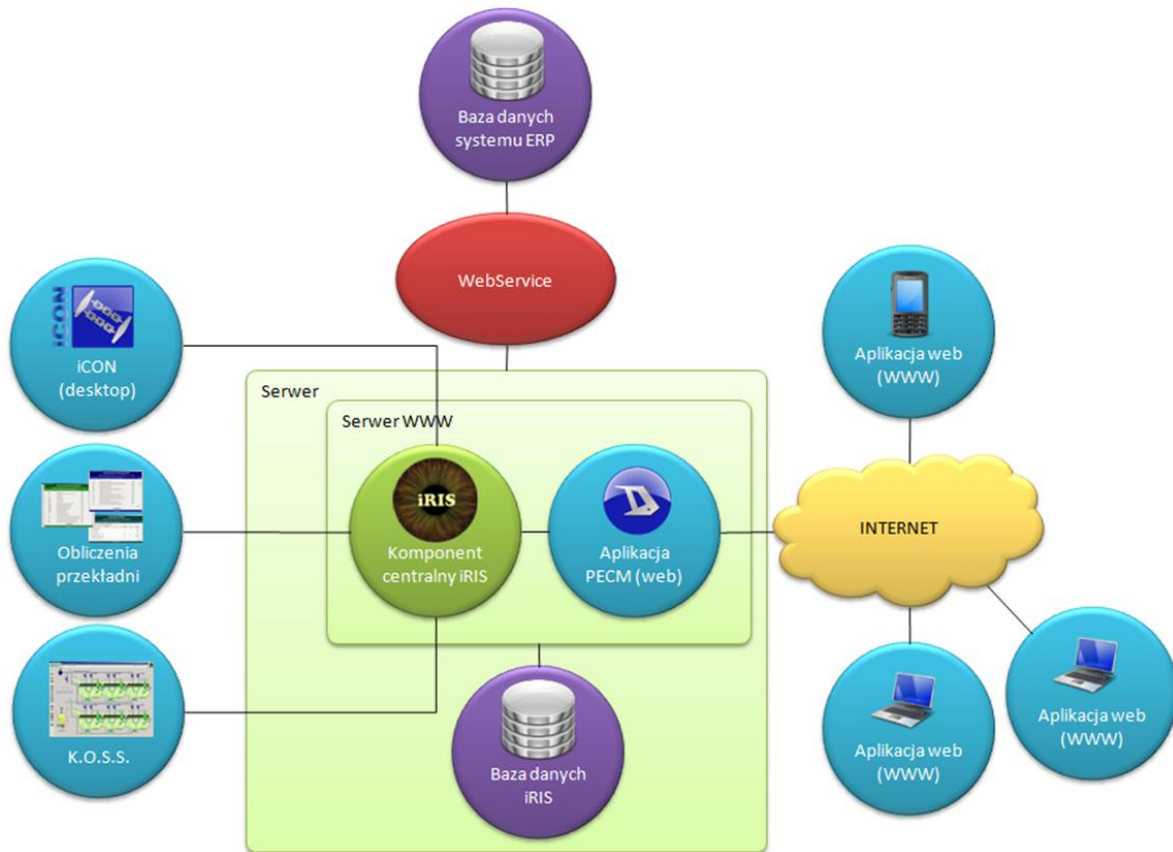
Baza danych systemu ERP

WebService

iCON

iCON (desktop)

Serwer

Serwer WWW

iRIS

Obliczenia przekładni

Komponent centralny iRIS

Aplikacja PECM (web)

Aplikacja web (WWW)

INTERNET

K.O.S.S.

Baza danych iRIS

Aplikacja web (WWW)

Aplikacja web (WWW)